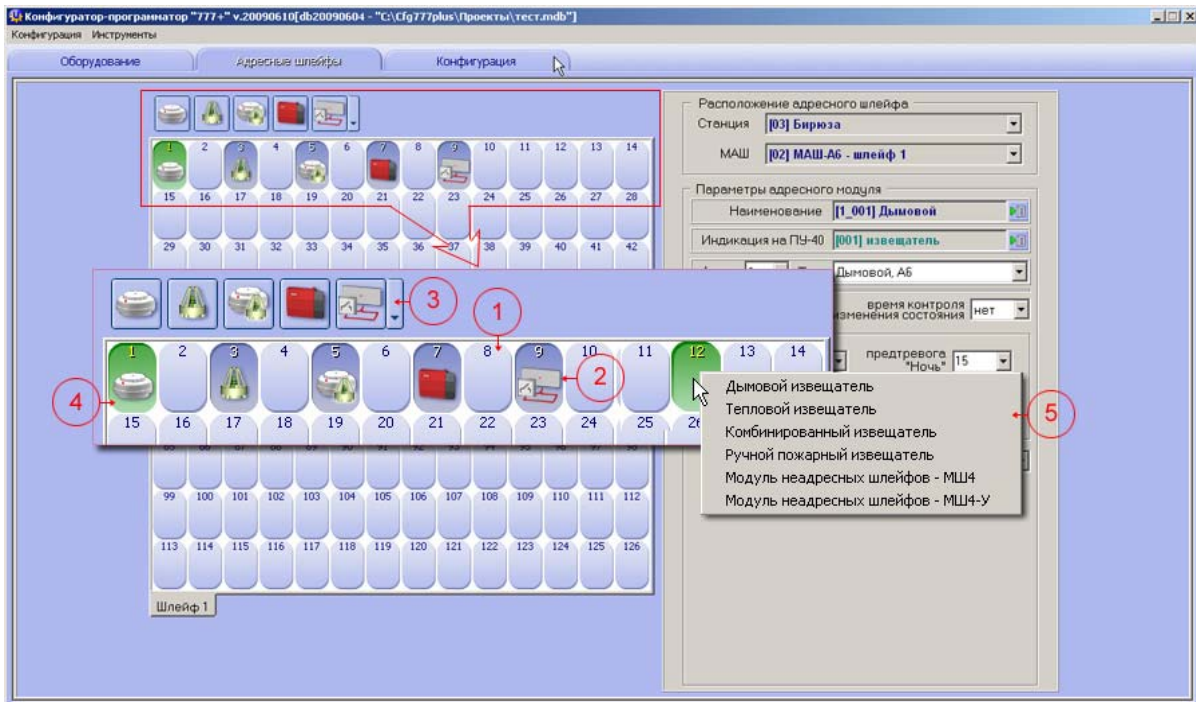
Конфигуратор-программатор "777+" v.20090610[db20090604 - "C:\Cfg777plus\Проекты\тест.mdb"]
Конфигурация Инструменты

Оборудование
Адресные шлейфы
Конфигурация

1 2 3 4 5 6 7 8 9 10 11 12 13 14
15 16 17 18 19 20 21 22 23 24 25 26 27 28
29 30 31 32 33 34 35 36 37 38 39 40 41 42

3
1
1 2 3 4 5 6 7 8 9 10 11 12 13 14
2
4
15 16 17 18 19 20 21 22 23 24 25 26

99 100 101 102 103 104 105 106 107 108 109 110 111 112
113 114 115 116 117 118 119 120 121 122 123 124 125 126

Шлейф 1

Расположение адресного шлейфа
Станция [03] Бирюза
МАШ [02] МАШ-А6 - шлейф 1

Параметры адресного модуля
Наименование [1_001] Дымовой
Индикация на ПУ-40 [001] извещатель
Дымовой, А6
время контроля изменения состояния нет
предтревога "Ночь" 15

Дымовой извещатель
Тепловой извещатель
Комбинированный извещатель
Ручной пожарный извещатель
Модуль неадресных шлейфов - МШ4
Модуль неадресных шлейфов - МШ4-У
5